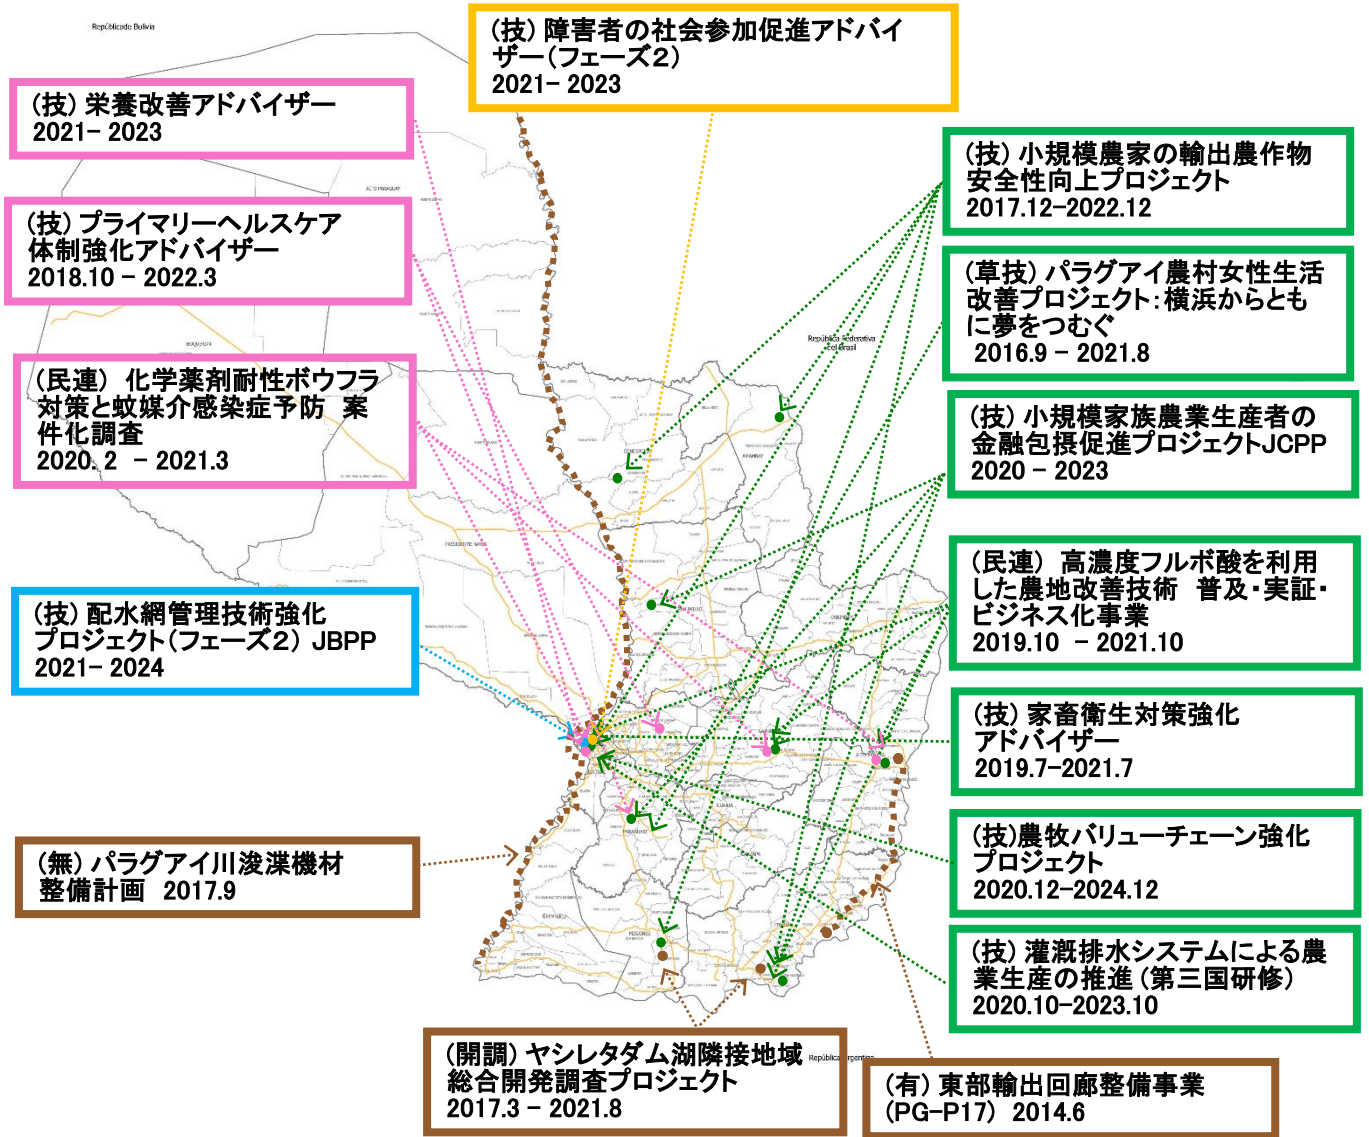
República Bolivia

(技) 障害者の社会参加促進アドバイザー(フェーズ2)
2021- 2023

(技) 栄養改善アドバイザー
2021- 2023

(技) 小規模農家の輸出農作物安全性向上プロジェクト
2017.12-2022.12

(技) プライマリーヘルスケア体制強化アドバイザー
2018.10 – 2022.3

(草技) パラグアイ農村女性生活改善プロジェクト:横浜からともに夢をつむぐ
2016.9 – 2021.8

República Federativa do Brasil

(民連) 化学薬剤耐性ボウフラ対策と蚊媒介感染症予防 案件化調査
2020. 2 – 2021.3

(技) 小規模家族農業生産者の金融包摂促進プロジェクトJCPP
2020 – 2023

(民連) 高濃度フルボ酸を利用した農地改善技術 普及・実証・ビジネス化事業
2019.10 – 2021.10

(技) 配水網管理技術強化プロジェクト(フェーズ2) JBPP
2021- 2024

(技) 家畜衛生対策強化アドバイザー
2019.7-2021.7

(技)農牧バリューチェーン強化プロジェクト
2020.12-2024.12

(無) パラグアイ川浚渫機材整備計画 2017.9

(技) 灌漑排水システムによる農業生産の推進(第三国研修)
2020.10-2023.10

(開調) ヤシレタダム湖隣接地域総合開発調査プロジェクト
2017.3 – 2021.8

República Argentina

(有) 東部輸出回廊整備事業
(PG-P17) 2014.6